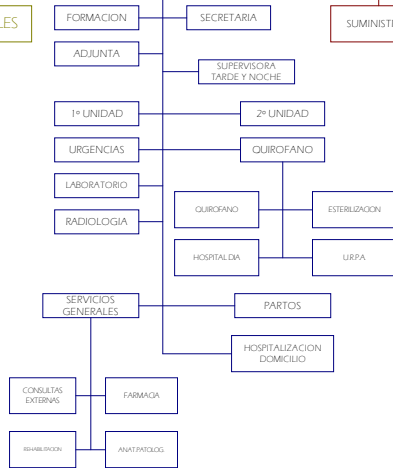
LES

FORMACION

SECRETARIA

SUMINIST

ADJUNTA

SUPERVISORA TARDE Y NOCHE

1º UNIDAD

2º UNIDAD

URGENCIAS

QUIROFANO

LABORATORIO

RADIOLOGIA

QUIROFANO

ESTERILIZACION

HOSPITAL DIA

U.R.P.A

SERVICIOS GENERALES

PARTOS

HOSPITALIZACION DOMICILIO

CONSULTAS EXTERNAS

FARMACIA

REHABILITACION

ANAT.PATOLOG